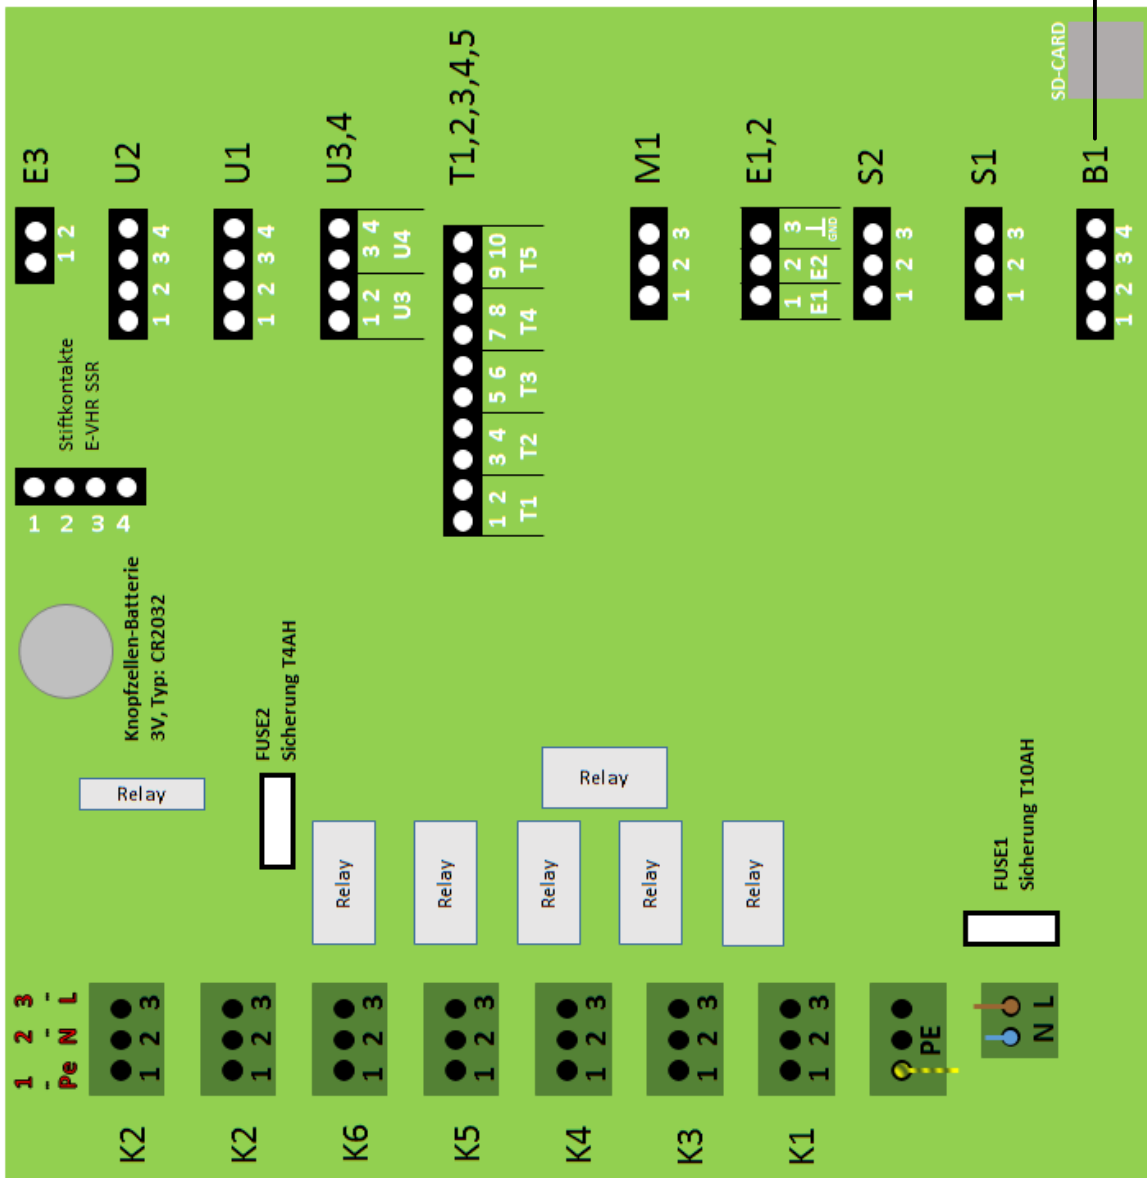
SD-CARD

E3
1 2

U2
1 2 3 4

U1
1 2 3 4

U3,4
1 2 3 4
U3 U4

T1,2,3,4,5
1 2 3 4 5 6 7 8 9 10
T1 T2 T3 T4 T5

M1
1 2 3

E1,2
1 2 3
E1 E2 GND

S2
1 2 3

S1
1 2 3

B1
1 2 3 4

Stiftkontakte
E-VHR SSR
1 2 3 4

Knopfzellen-Batterie
3V, Typ: CR2032

FUSE2
Sicherung T4AH

Relay

Relay

Relay

Relay

Relay

Relay

Relay

FUSE1
Sicherung T10AH

1 - Pe
2 - N
3 - L

1 2 3
K2

1 2 3
K2

1 2 3
K6

1 2 3
K5

1 2 3
K4

1 2 3
K3

1 2 3
K1

PE

N L